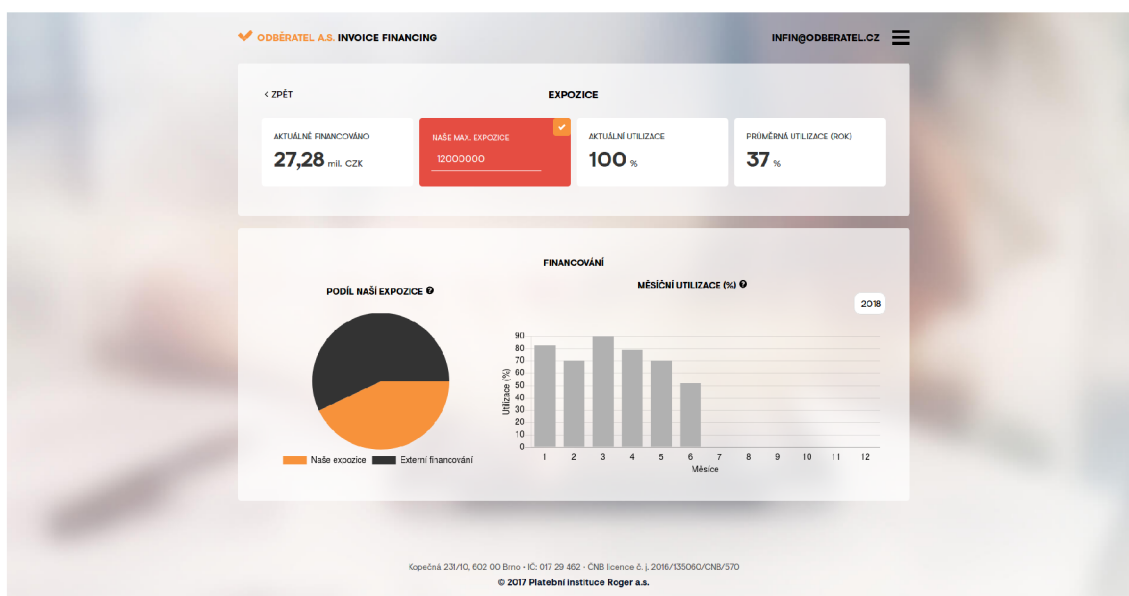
ODBĚRATEL A.S. INVOICE FINANCING

INFIN@ODBERATEL.CZ

< ZPĚT

EXPOZICE

AKTUÁLNĚ FINANCOVÁNO
27,28 mil. CZK

NAŠE MAX. EXPOZICE
12000000

AKTUÁLNÍ UTILIZACE
100 %

PRŮMĚRNÁ UTILIZACE (ROK)
37 %

FINANCOVÁNÍ

PODÍL NAŠÍ EXPOZICE

MĚSÍČNÍ UTILIZACE (%)

2018

Naše expozice
Externí financování

90
80
70
60
50
40
30
20
10
0

Utilizace (%)

1 2 3 4 5 6 7 8 9 10 11 12
Měsíce

Kopečná 231/10, 602 00 Brno • IČ: 017 29 462 • ČNB licence č. j. 2016/135060/CNB/570
© 2017 Platební instituce Roger a.s.